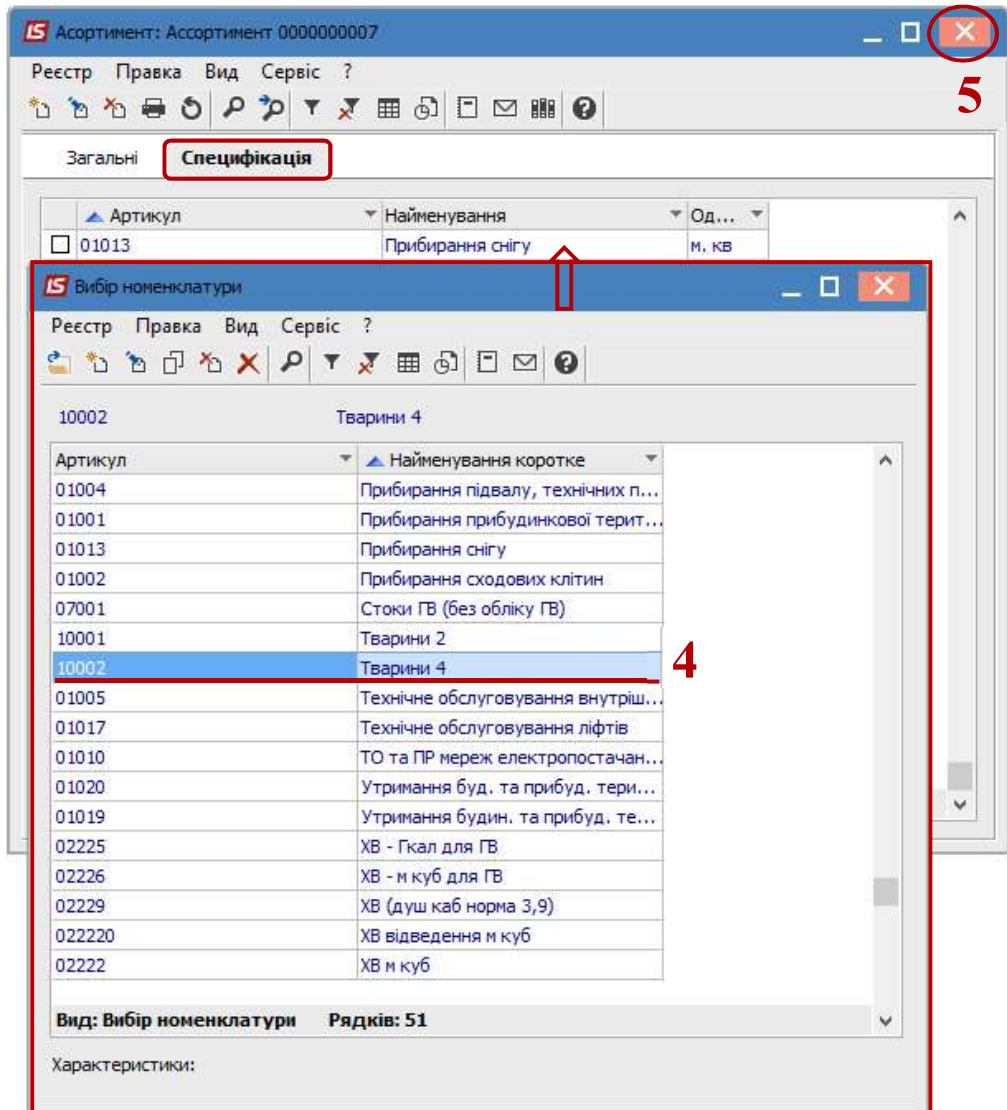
IS Асортимент: Ассортимент 0000000007

Реєстр Правка Вид Сервіс ?

5

Загальні Специфікація

| Артикул | Найменування | Од... |
|---|---|---|
| 01013 | Прибирання снігу | м. кв |

IS Вибір номенклатури

Реєстр Правка Вид Сервіс ?

10002 Тварини 4

| Артикул | Найменування коротке |
|---|---|
| 01004 | Прибирання підвалу, технічних п... |
| 01001 | Прибирання прибудинкової терит... |
| 01013 | Прибирання снігу |
| 01002 | Прибирання сходових клітин |
| 07001 | Стоки ГВ (без обліку ГВ) |
| 10001 | Тварини 2 |
| 10002 | Тварини 4 |
| 01005 | Технічне обслуговування внутріш... |
| 01017 | Технічне обслуговування ліфтів |
| 01010 | ТО та ПР мереж електропостачан... |
| 01020 | Утримання буд. та прибуд. тери... |
| 01019 | Утримання будин. та прибуд. те... |
| 02225 | ХВ - Гкал для ГВ |
| 02226 | ХВ - м куб для ГВ |
| 02229 | ХВ (душ каб норма 3,9) |
| 022220 | ХВ відведення м куб |
| 02222 | ХВ м куб |

4

Вид: Вибір номенклатури Рядків: 51

Характеристики: